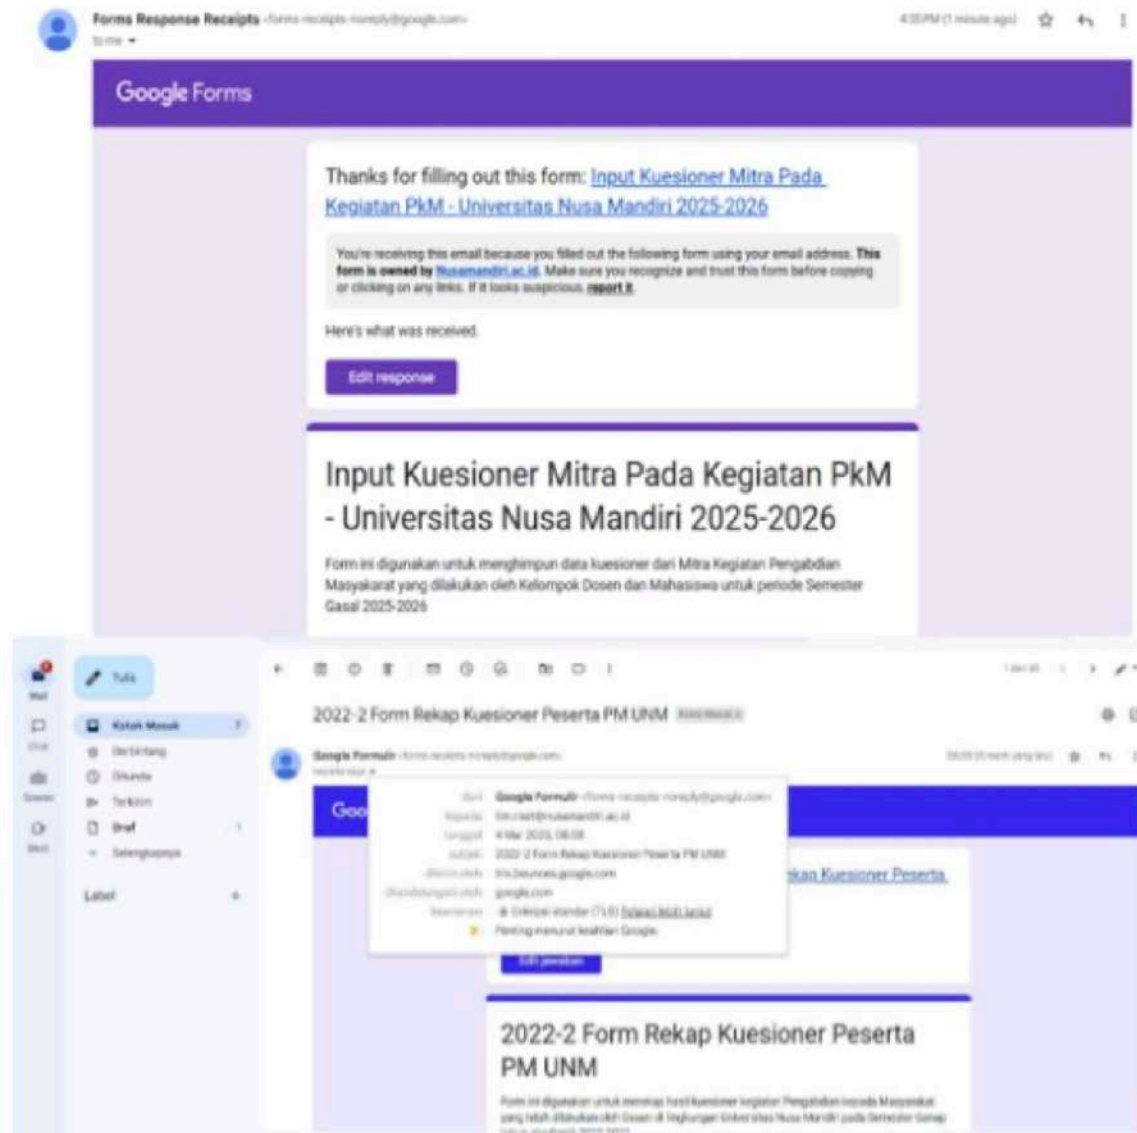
Forms Response Receipts <forms-receipts-noreply@google.com>
to me

4:30 PM (1 minute ago)

Google Forms

Thanks for filling out this form: Input Kuesioner Mitra Pada Kegiatan PkM - Universitas Nusa Mandiri 2025-2026

You're receiving this email because you filled out the following form using your email address. This form is owned by Nusamandiri.ac.id. Make sure you recognize and trust this form before copying or clicking on any links. If it looks suspicious, report it.

Here's what was received.

Edit response

Input Kuesioner Mitra Pada Kegiatan PkM - Universitas Nusa Mandiri 2025-2026

Form ini digunakan untuk menghimpun data kuesioner dari Mitra Kegiatan Pengabdian Masyarakat yang dilakukan oleh Kelompok Dosen dan Mahasiswa untuk periode Semester Gasal 2025-2026

Mail
Chat
Spaces
Meet

Tulis
Kotak Masuk
Berbintang
Ditunda
Terkirim
Draf
Selengkapnya

Label

2022-2 Form Rekap Kuesioner Peserta PM UNM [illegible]

Google Formulir <forms-receipts-noreply@google.com>
kepada saya

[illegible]

dari: Google Formulir <forms-receipts-noreply@google.com>
kepada: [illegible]@nusamandiri.ac.id
tanggal: 4 Mar 2023, 06.08
subjek: 2022-2 Form Rekap Kuesioner Peserta PM UNM
dikirim oleh: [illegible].google.com
ditandatangani oleh: google.com
keamanan: Enkripsi standar (TLS) Pelajari lebih lanjut
Penting menurut keahlian Google.

Goo

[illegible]kap Kuesioner Peserta

Edit jawaban

2022-2 Form Rekap Kuesioner Peserta PM UNM

Form ini digunakan untuk merekap hasil kuesioner kegiatan Pengabdian kepada Masyarakat yang telah dilakukan oleh Dosen di lingkungan Universitas Nusa Mandiri pada Semester Genap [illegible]